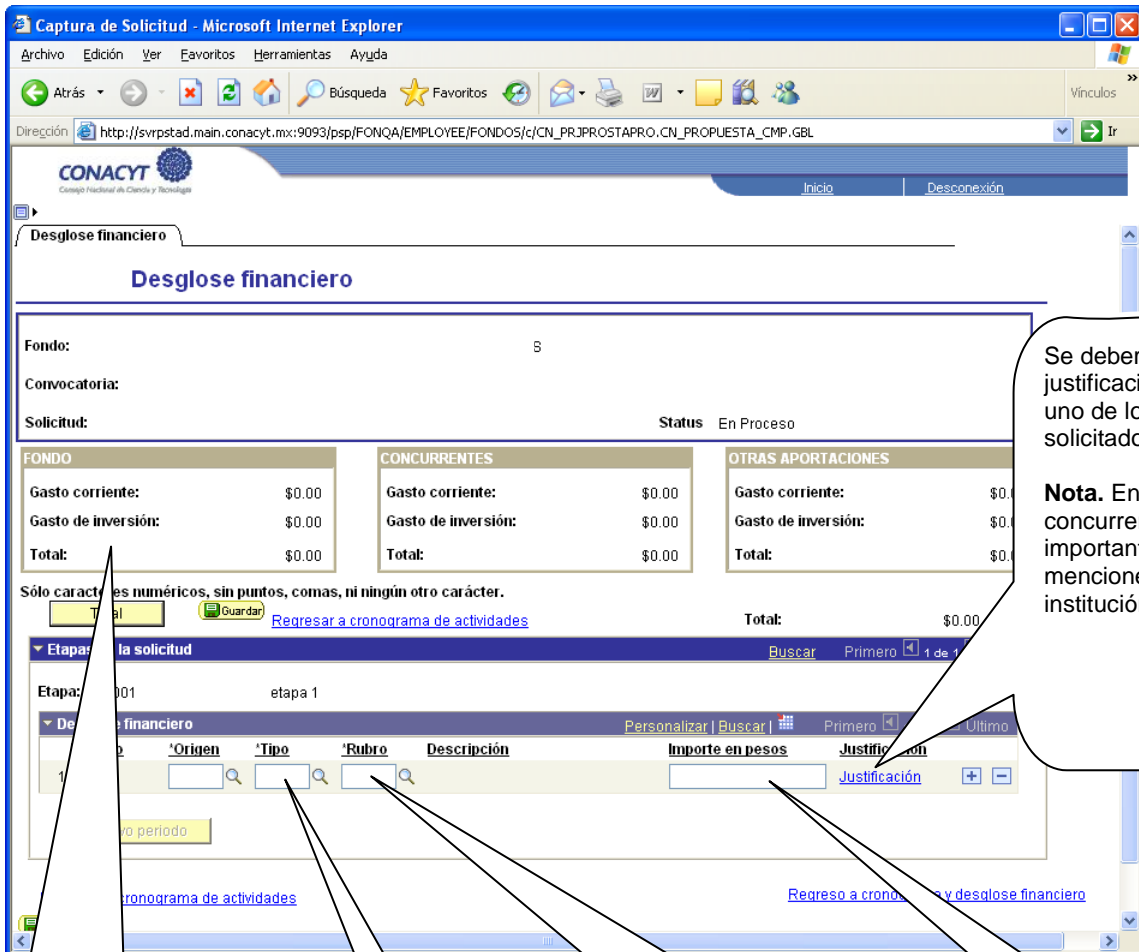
Captura de Solicitud - Microsoft Internet Explorer

Archivo Edición Ver Favoritos Herramientas Ayuda

Atrás Búsqueda Favoritos Vínculos

Dirección http://svrpstad.main.conacyt.mx:9093/psp/FONQA/EMPLOYEE/FONDOS/c/CN_PRJPROSTAPRO.CN_PROPUESTA_CMP.GBL Ir

CONACYT Consejo Nacional de Ciencia y Tecnología

Inicio Desconexión

Desglose financiero

Desglose financiero

Fondo: S

Convocatoria:

Solicitud: Status En Proceso

| FONDO | |
|---|---|
| Gasto corriente: | $0.00 |
| Gasto de inversión: | $0.00 |
| Total: | $0.00 |

| CONCURRENTES | |
|---|---|
| Gasto corriente: | $0.00 |
| Gasto de inversión: | $0.00 |
| Total: | $0.00 |

| OTRAS APORTACIONES | |
|---|---|
| Gasto corriente: | $0.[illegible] |
| Gasto de inversión: | $0.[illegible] |
| Total: | $0.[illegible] |

Sólo caract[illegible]es numéricos, sin puntos, comas, ni ningún otro carácter.

T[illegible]al Guardar Regresar a cronograma de actividades Total: $0.00

Etapas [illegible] la solicitud Buscar Primero 1 de 1

Etapa: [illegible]001 etapa 1

De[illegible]e financiero Personalizar | Buscar | Primero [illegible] Último

| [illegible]o | *Origen | *Tipo | *Rubro | Descripción | Importe en pesos | Justific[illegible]ón |
|---|---|---|---|---|---|---|
| 1 | | | | | | Justificación |

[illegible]vo periodo

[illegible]cronograma de actividades

Regreso a crono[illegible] y desglose financiero

Se debe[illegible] justificaci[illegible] uno de l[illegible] solicitad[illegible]

Nota. En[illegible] concurre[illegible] importan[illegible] mencione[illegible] institució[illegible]